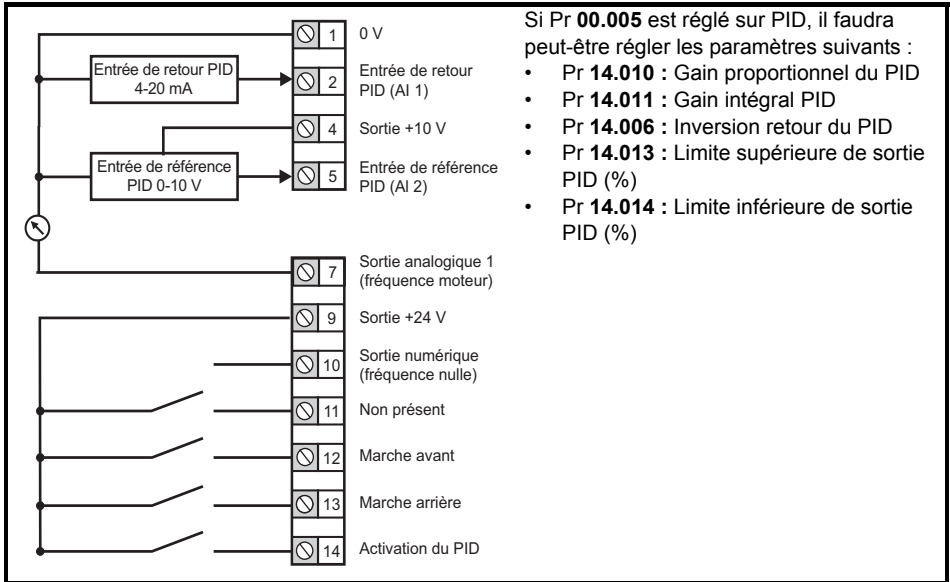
Entrée de retour PID 4-20 mA

Entrée de référence PID 0-10 V

1 0 V

2 Entrée de retour PID (AI 1)

4 Sortie +10 V

5 Entrée de référence PID (AI 2)

7 Sortie analogique 1 (fréquence moteur)

9 Sortie +24 V

10 Sortie numérique (fréquence nulle)

11 Non présent

12 Marche avant

13 Marche arrière

14 Activation du PID

Si Pr **00.005** est réglé sur PID, il faudra peut-être régler les paramètres suivants :

- Pr **14.010 :** Gain proportionnel du PID
- Pr **14.011 :** Gain intégral PID
- Pr **14.006 :** Inversion retour du PID
- Pr **14.013 :** Limite supérieure de sortie PID (%)
- Pr **14.014 :** Limite inférieure de sortie PID (%)